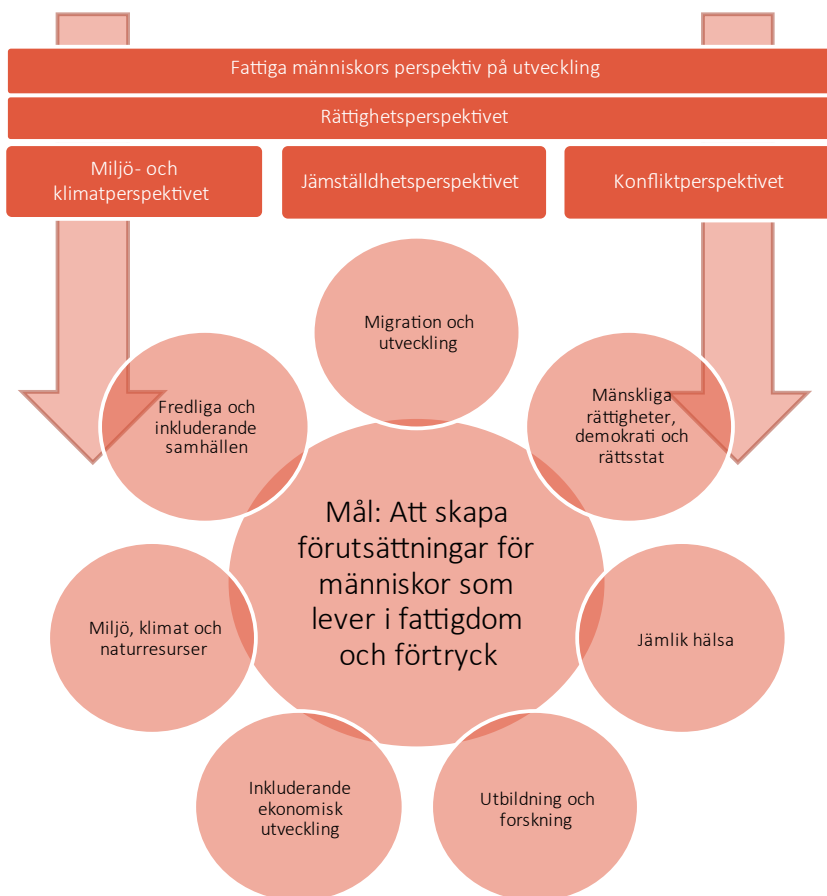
Fattiga människors perspektiv på utveckling

Rättighetsperspektivet

Miljö- och klimatperspektivet

Jämställdhetsperspektivet

Konfliktperspektivet

Migration och utveckling

Fredliga och inkluderande samhällen

Mänskliga rättigheter, demokrati och rättsstat

Mål: Att skapa förutsättningar för människor som lever i fattigdom och förtryck

Miljö, klimat och naturresurser

Jämlik hälsa

Inkluderande ekonomisk utveckling

Utbildning och forskning